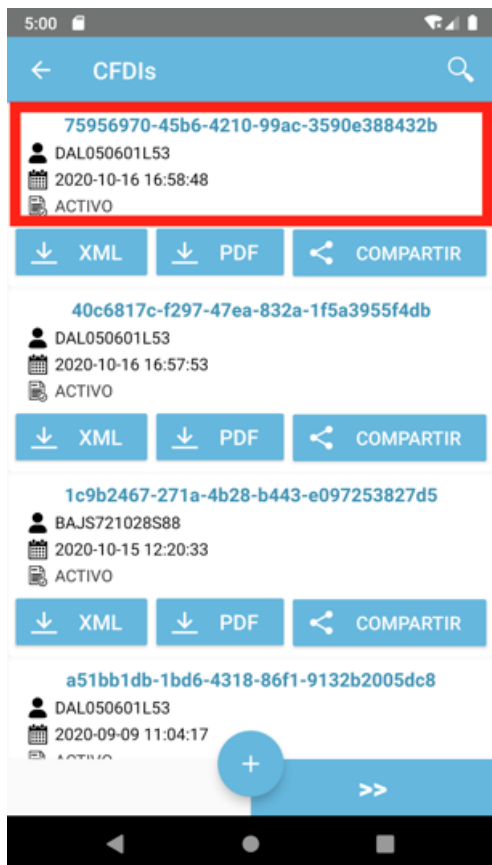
5:00

CFDIs

75956970-45b6-4210-99ac-3590e388432b
DAL050601L53
2020-10-16 16:58:48
ACTIVO

XML PDF COMPARTIR

40c6817c-f297-47ea-832a-1f5a3955f4db
DAL050601L53
2020-10-16 16:57:53
ACTIVO

XML PDF COMPARTIR

1c9b2467-271a-4b28-b443-e097253827d5
BAJS721028S88
2020-10-15 12:20:33
ACTIVO

XML PDF COMPARTIR

a51bb1db-1bd6-4318-86f1-9132b2005dc8
DAL050601L53
2020-09-09 11:04:17
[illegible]

+

>>